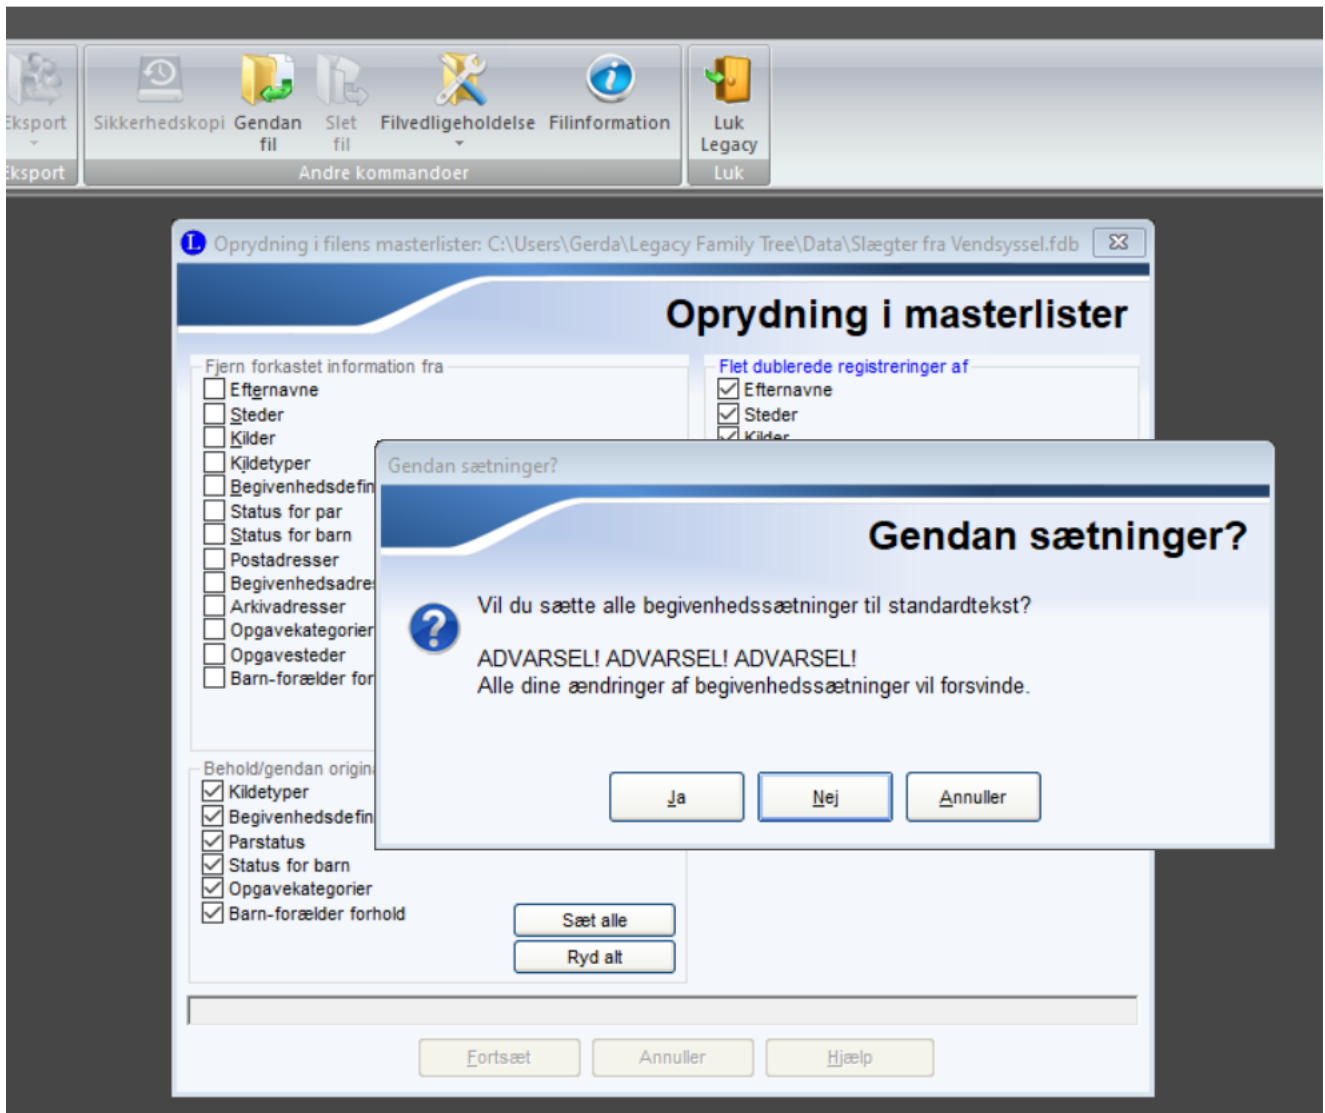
Eksport
Eksport
Sikkerhedskopi
Gendan fil
Slet fil
Filvedligeholdelse
Filinformation
Andre kommandoer
Luk Legacy
Luk

Oprydning i filens masterlister: C:\Users\Gerda\Legacy Family Tree\Data\Slægter fra Vendsyssel.fdb

Oprydning i masterlister

Fjern forkastet information fra
Efternavne
Steder
Kilder
Kildetyper
Begivenhedsdefin
Status for par
Status for barn
Postadresser
Begivenhedsadre
Arkivadresser
Opgavekategorier
Opgavesteder
Barn-forælder for

Flet dublerede registreringer af
Efternavne
Steder
Kilder

Behold/gendan origin
Kildetyper
Begivenhedsdefin
Parstatus
Status for barn
Opgavekategorier
Barn-forælder forhold

Sæt alle
Ryd alt

Fortsæt
Annuller
Hjælp

Gendan sætninger?

Gendan sætninger?

Vil du sætte alle begivenhedssætninger til standardtekst?

ADVARSEL! ADVARSEL! ADVARSEL!
Alle dine ændringer af begivenhedssætninger vil forsvinde.

Ja
Nej
Annuller